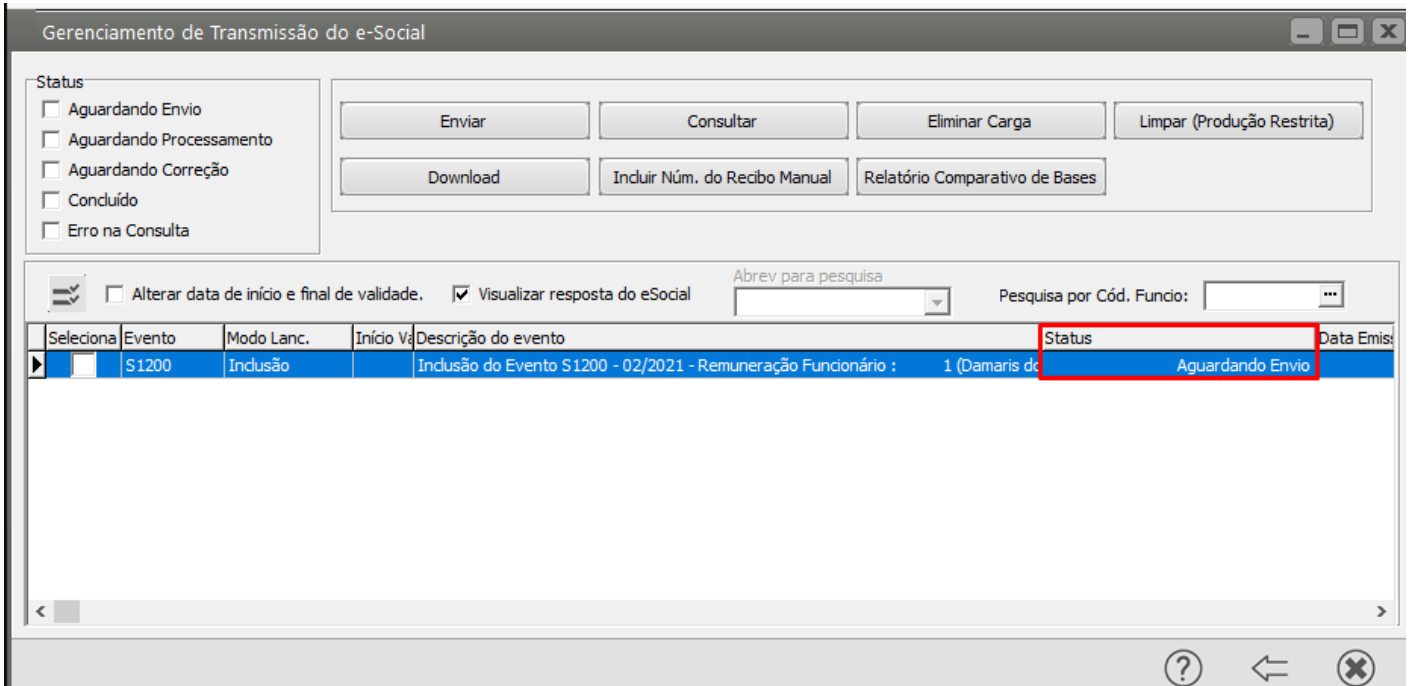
Gerenciamento de Transmissão do e-Social

Status
Aguardando Envio
Aguardando Processamento
Aguardando Correção
Concluído
Erro na Consulta

Enviar
Consultar
Eliminar Carga
Limpar (Produção Restrita)
Download
Incluir Núm. do Recibo Manual
Relatório Comparativo de Bases

Alterar data de início e final de validade.
Visualizar resposta do eSocial
Abrev para pesquisa
Pesquisa por Cód. Funcio:

| Seleciona | Evento | Modo Lanc. | Início Va | Descrição do evento | Status | Data Emis |
|---|---|---|---|---|---|---|
| | S1200 | Inclusão | | Inclusão do Evento S1200 - 02/2021 - Remuneração Funcionário : 1 (Damaris do | Aguardando Envio | |